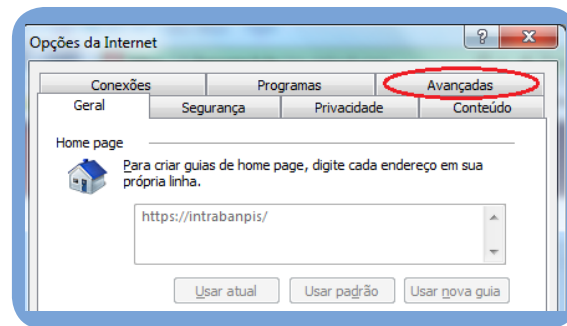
Opções da Internet

?

X

Conexões

Programas

Avançadas

Geral

Segurança

Privacidade

Conteúdo

Home page

Para criar guias de home page, digite cada endereço em sua própria linha.

https://intrabanpis/

Usar atual

Usar padrão

Usar nova guia